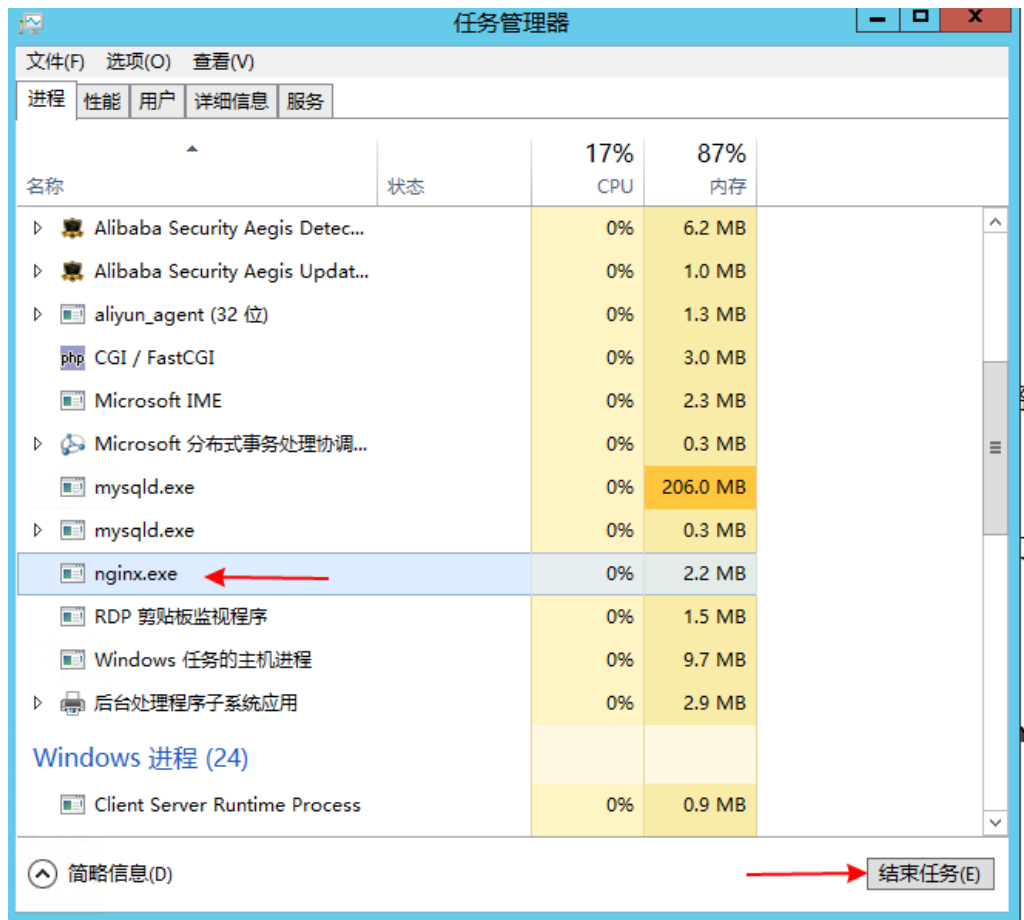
任务管理器

文件(F) 选项(O) 查看(V)

进程 性能 用户 详细信息 服务

| 名称 | 状态 | 17% CPU | 87% 内存 |
|---|---|---|---|
| Alibaba Security Aegis Detec... | | 0% | 6.2 MB |
| Alibaba Security Aegis Updat... | | 0% | 1.0 MB |
| aliyun_agent (32 位) | | 0% | 1.3 MB |
| CGI / FastCGI | | 0% | 3.0 MB |
| Microsoft IME | | 0% | 2.3 MB |
| Microsoft 分布式事务处理协调... | | 0% | 0.3 MB |
| mysqld.exe | | 0% | 206.0 MB |
| mysqld.exe | | 0% | 0.3 MB |
| nginx.exe | | 0% | 2.2 MB |
| RDP 剪贴板监视程序 | | 0% | 1.5 MB |
| Windows 任务的主机进程 | | 0% | 9.7 MB |
| 后台处理程序子系统应用 | | 0% | 2.9 MB |

Windows 进程 (24)

| Client Server Runtime Process | | 0% | 0.9 MB |
|---|---|---|---|

简略信息(D)

结束任务(E)